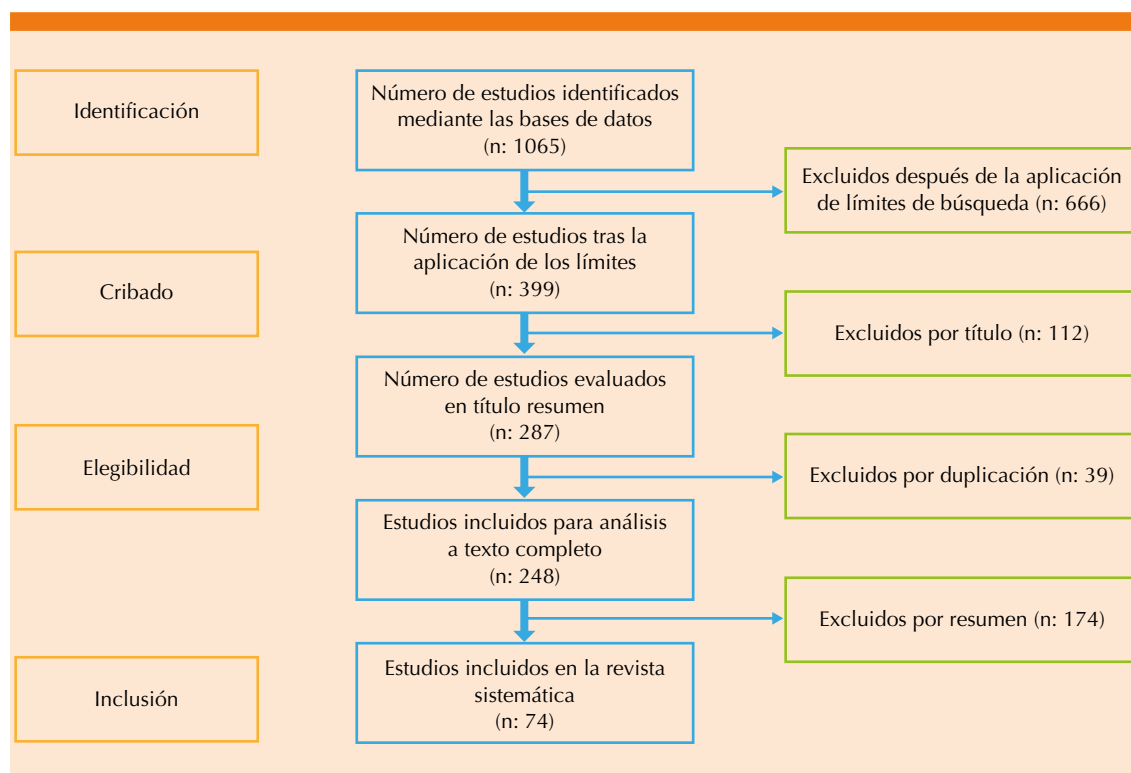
Identificación

Número de estudios identificados mediante las bases de datos (n: 1065)

Excluidos después de la aplicación de límites de búsqueda (n: 666)

Cribado

Número de estudios tras la aplicación de los límites (n: 399)

Excluidos por título (n: 112)

Elegibilidad

Número de estudios evaluados en título resumen (n: 287)

Excluidos por duplicación (n: 39)

Estudios incluidos para análisis a texto completo (n: 248)

Excluidos por resumen (n: 174)

Inclusión

Estudios incluidos en la revista sistemática (n: 74)